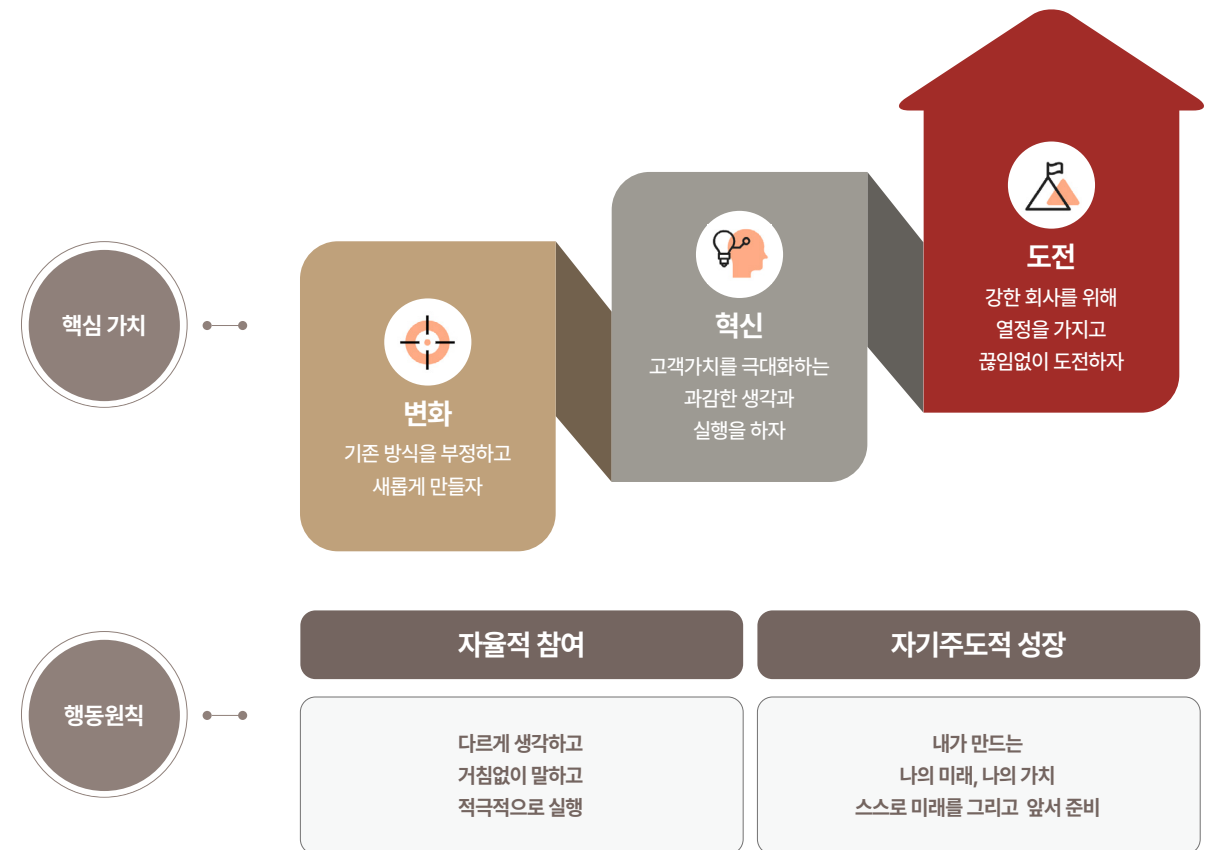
핵심 가치

변화
기존 방식을 부정하고
새롭게 만들자

혁신
고객가치를 극대화하는
과감한 생각과
실행을 하자

도전
강한 회사를 위해
열정을 가지고
끊임없이 도전하자

행동원칙

자율적 참여

다르게 생각하고
거침없이 말하고
적극적으로 실행

자기주도적 성장

내가 만드는
나의 미래, 나의 가치
스스로 미래를 그리고 앞서 준비